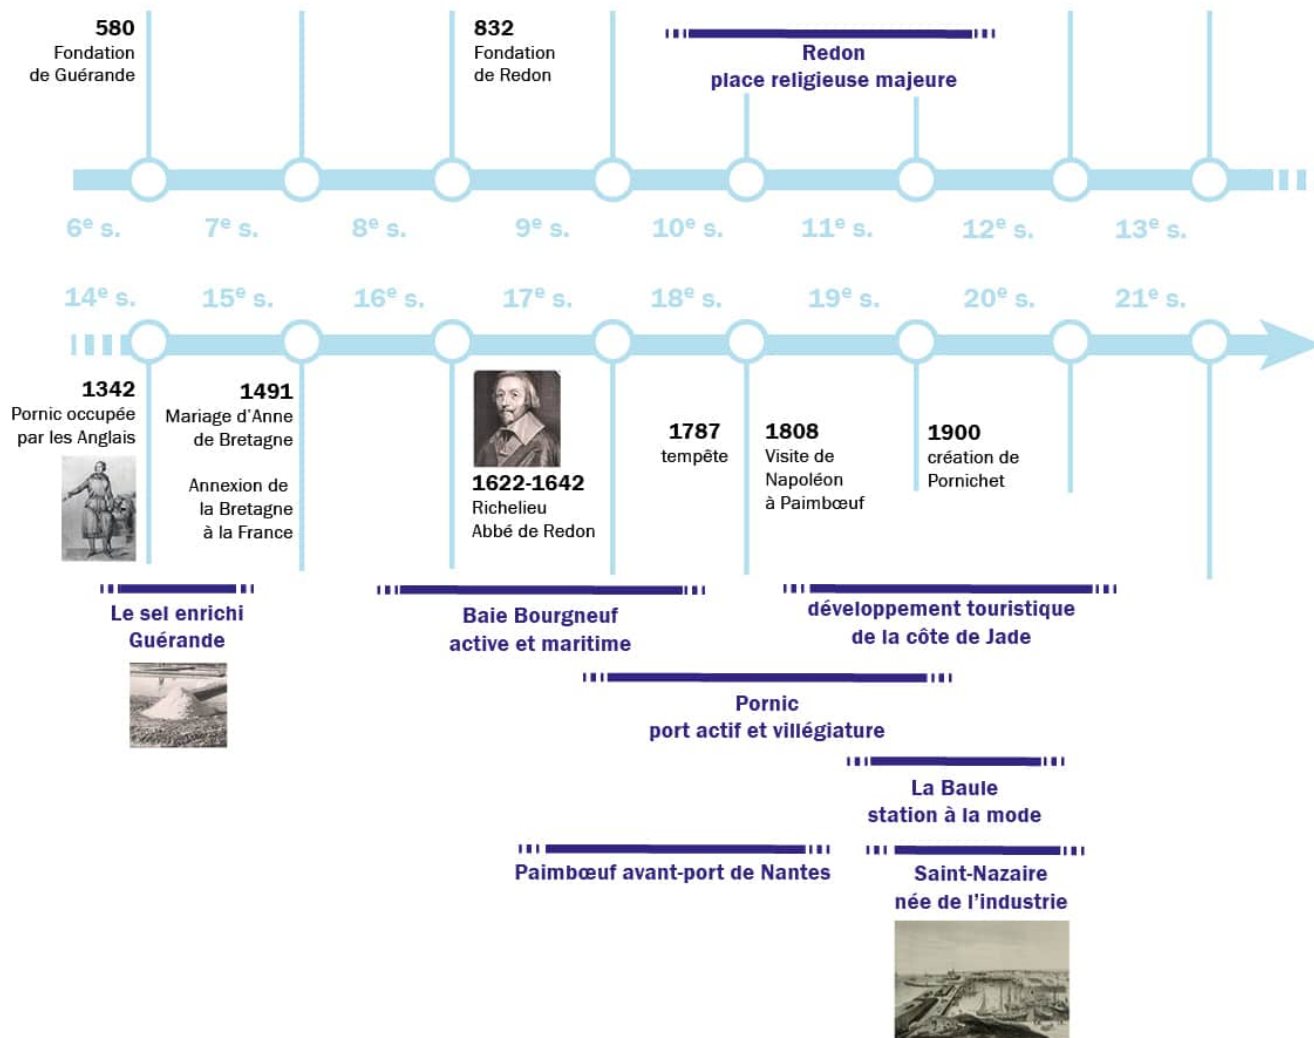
580
Fondation
de Guérande

832
Fondation
de Redon

Redon
place religieuse majeure

6$^e$ s. 7$^e$ s. 8$^e$ s. 9$^e$ s. 10$^e$ s. 11$^e$ s. 12$^e$ s. 13$^e$ s.

14$^e$ s. 15$^e$ s. 16$^e$ s. 17$^e$ s. 18$^e$ s. 19$^e$ s. 20$^e$ s. 21$^e$ s.

1342
Pornic occupée
par les Anglais

1491
Mariage d'Anne
de Bretagne

Annexion de
la Bretagne
à la France

1622-1642
Richelieu
Abbé de Redon

1787
tempête

1808
Visite de
Napoléon
à Paimbœuf

1900
création de
Pornichet

Le sel enrichi
Guérande

Baie Bourgneuf
active et maritime

développement touristique
de la côte de Jade

Pornic
port actif et villégiature

La Baule
station à la mode

Paimbœuf avant-port de Nantes

Saint-Nazaire
née de l'industrie